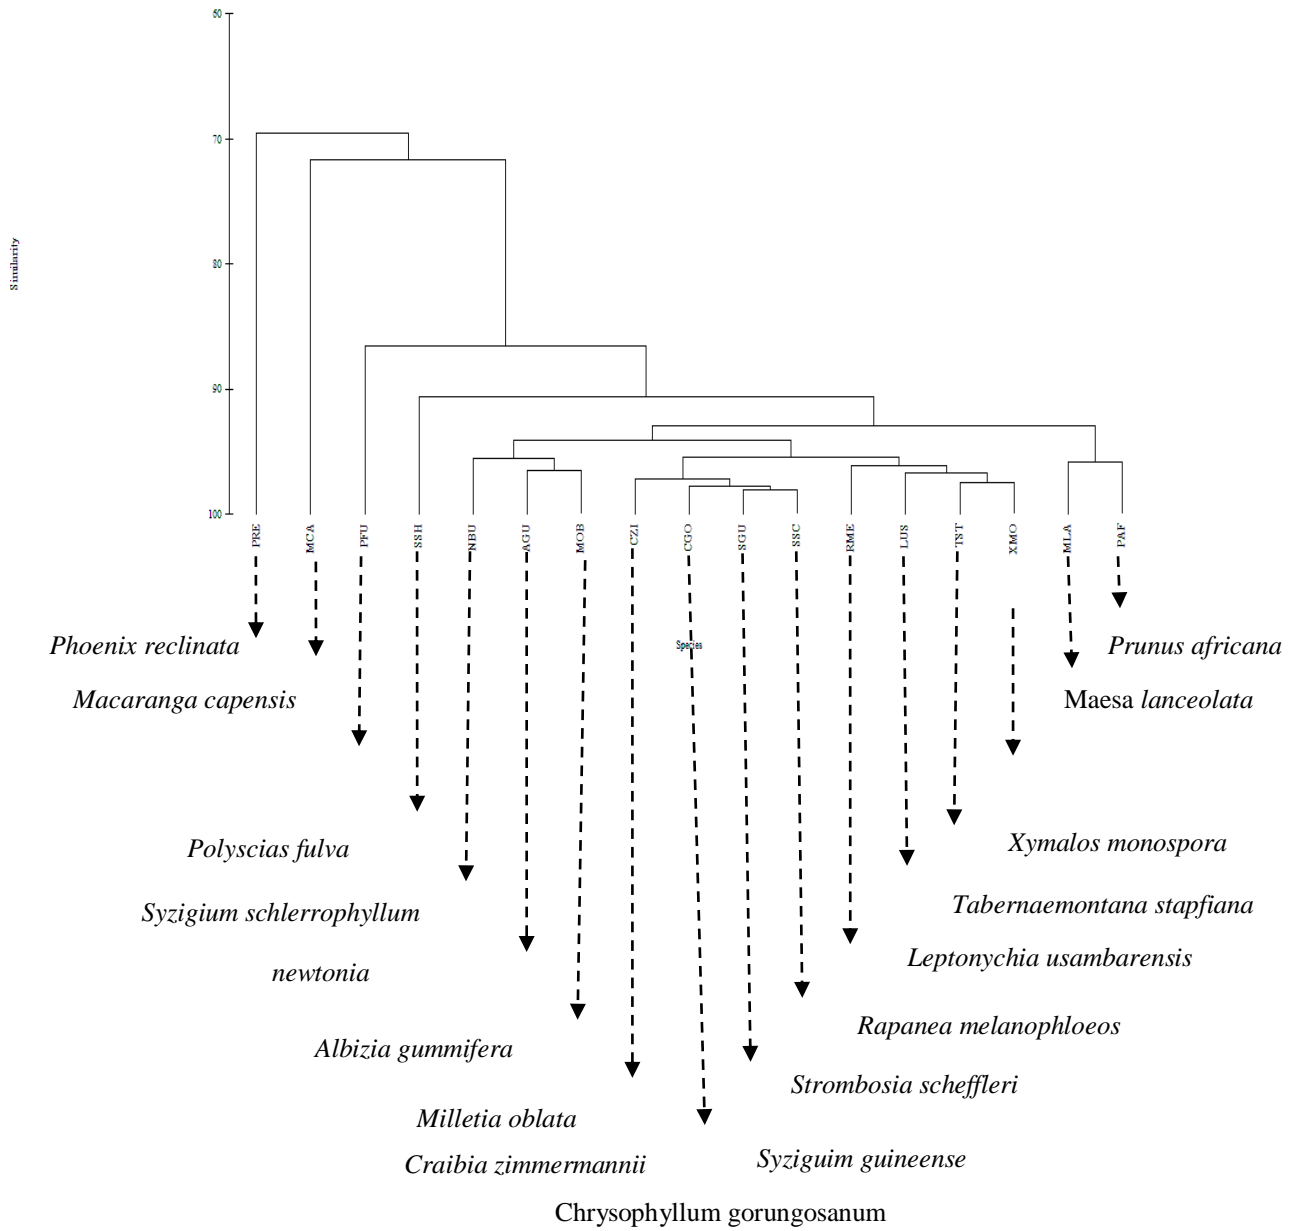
Similarity

50

70

80

90

100

PRE MCA PFU SSH NBU AGU MOB CZI CGO SGU SSC RME LUS TST XMO MLA PAF

Species

Phoenix reclinata

Macaranga capensis

Prunus africana

Maesa lanceolata

Polyscias fulva

Syzigium schlerrophyllum

newtonia

Albizia gummifera

Milletia oblata

Craibia zimmermannii

Chrysophyllum gorungosanum

Xymalos monospora

Tabernaemontana stapfiana

Leptonychia usambarensis

Rapanea melanophloeos

Strombosia scheffleri

Syziguim guineense